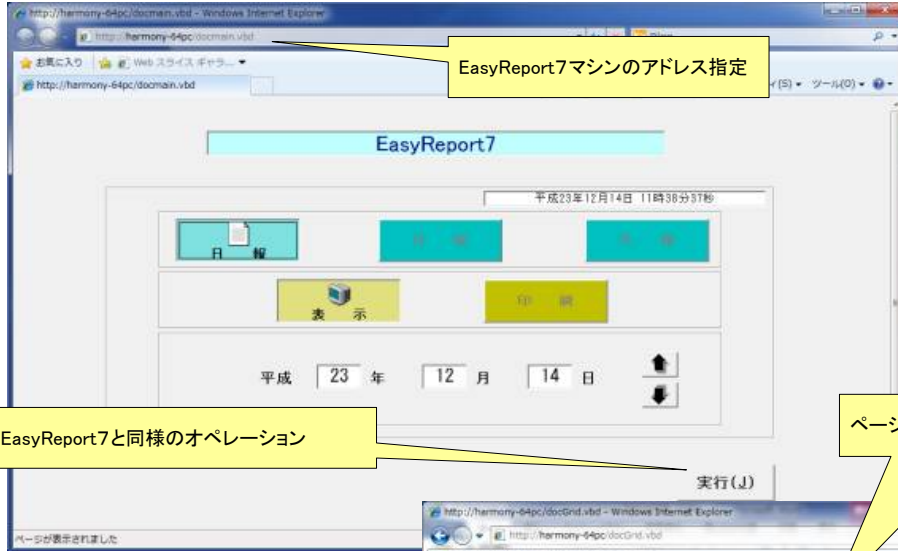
http://harmony-64pc/docmain.vbd - Windows Internet Explorer

http://harmony-64pc/docmain.vbd

EasyReport7マシンのアドレス指定

お気に入り　Web スライス ギャラ...

http://harmony-64pc/docmain.vbd

(S) ▾　ツール(O) ▾

EasyReport7

平成23年12月14日 11時38分37秒

日　報

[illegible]

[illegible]

表　示

印　刷

平成 23 年 12 月 14 日

EasyReport7と同様のオペレーション

ページ

実行(J)

ページが表示されました

http://harmony-64pc/docGrid.vbd - Windows Internet Explorer

http://harmony-64pc/docGrid.vbd